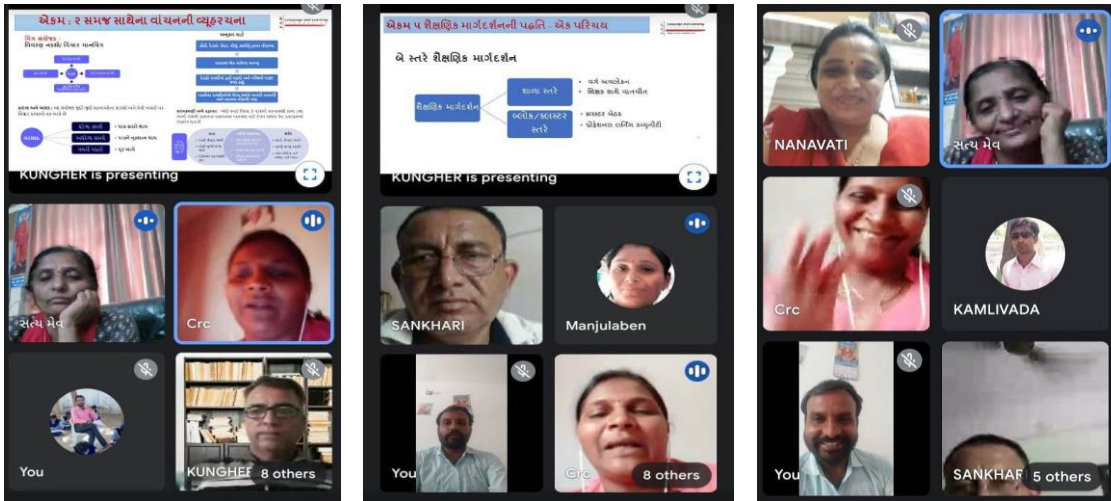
એકમ : ૨ સમજ સાથેના વાંચનની વ્યૂહરચના
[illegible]
KUNGHER is presenting
સત્ય મેવ
Crc
You
KUNGHER
8 others

એકમ ૫ શૈક્ષણિક માર્ગદર્શનની પદ્ધતિ - એક પરિચય
બે સ્તરે શૈક્ષણિક માર્ગદર્શન
શૈક્ષણિક માર્ગદર્શન
શાળા સ્તરે
બ્લોક/ક્લસ્ટર સ્તરે
• વર્ગ અવલોકન
• શિક્ષક સાથે વાતચીત
• ક્લસ્ટર બેઠક
• પ્રોફેશનલ લર્નિંગ કમ્યુનિટી
KUNGHER is presenting
SANKHARI
Manjulaben
You
Crc
8 others

NANAVATI
સત્ય મેવ
Crc
KAMLIVADA
You
SANKHAR
5 others